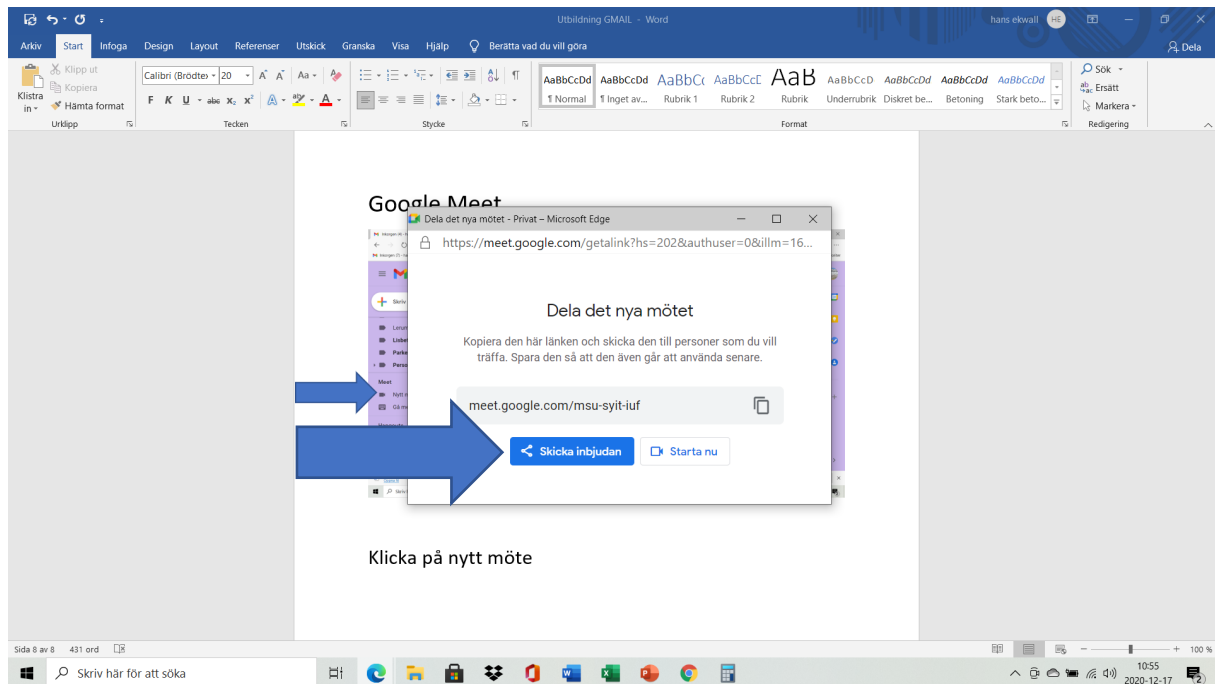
Utbildning GMAIL - Word

hans ekwall HE

Arkiv Start Infoga Design Layout Referenser Utskick Granska Visa Hjälp Berätta vad du vill göra

Dela

Klipp ut
Kopiera
Klistra in
Hämta format
Urklipp

Calibri (Brödte) 20
F K U abc $x_2$ $x^2$
Tecken

Stycke

AaBbCcDd ¶ Normal
AaBbCcDd ¶ Inget av...
AaBbCc Rubrik 1
AaBbCcD Rubrik 2
AaB Rubrik
AaBbCcD Underrubrik
AaBbCcDd Diskret be...
AaBbCcDd Betoning
AaBbCcDd Stark beto...
Format

Sök
Ersätt
Markera
Redigering

Google Meet

Dela det nya mötet - Privat – Microsoft Edge

https://meet.google.com/getalink?hs=202&authuser=0&illm=16...

Dela det nya mötet

Kopiera den här länken och skicka den till personer som du vill träffa. Spara den så att den även går att använda senare.

meet.google.com/msu-syit-iuf

Skicka inbjudan

Starta nu

Meet

Klicka på nytt möte

Sida 8 av 8 431 ord

100 %

Skriv här för att söka

10:55
2020-12-17